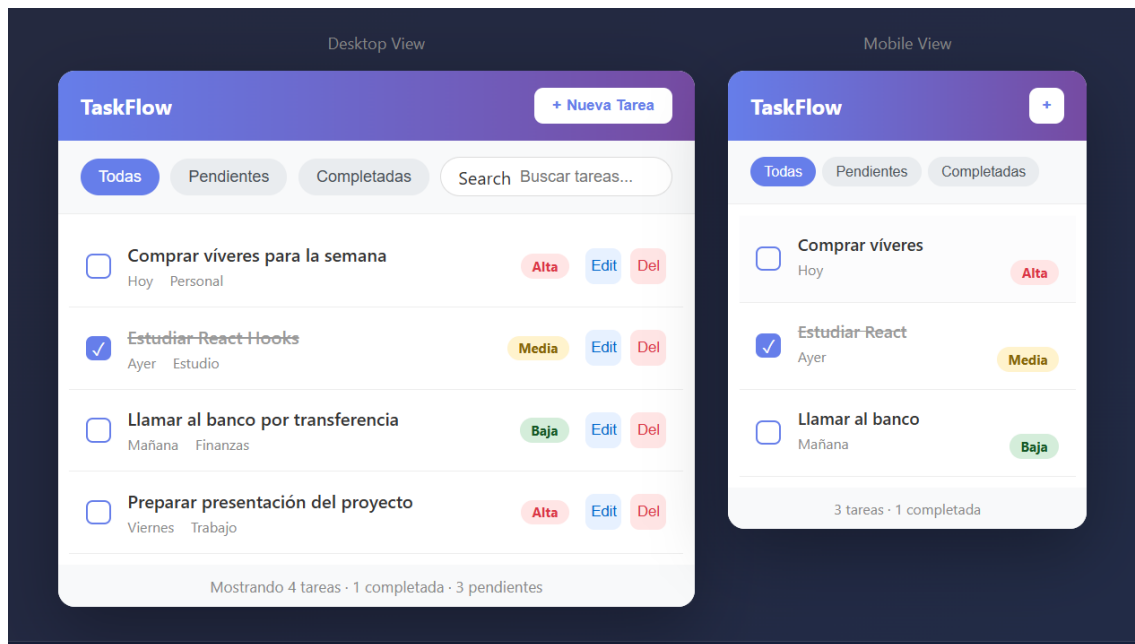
Desktop View

TaskFlow

+ Nueva Tarea

Todas Pendientes Completadas

Search Buscar tareas...

Comprar víveres para la semana
Hoy Personal
Alta Edit Del

Estudiar React Hooks
Ayer Estudio
Media Edit Del

Llamar al banco por transferencia
Mañana Finanzas
Baja Edit Del

Preparar presentación del proyecto
Viernes Trabajo
Alta Edit Del

Mostrando 4 tareas · 1 completada · 3 pendientes

Mobile View

TaskFlow

+

Todas Pendientes Completadas

Comprar víveres
Hoy
Alta

Estudiar React
Ayer
Media

Llamar al banco
Mañana
Baja

3 tareas · 1 completada